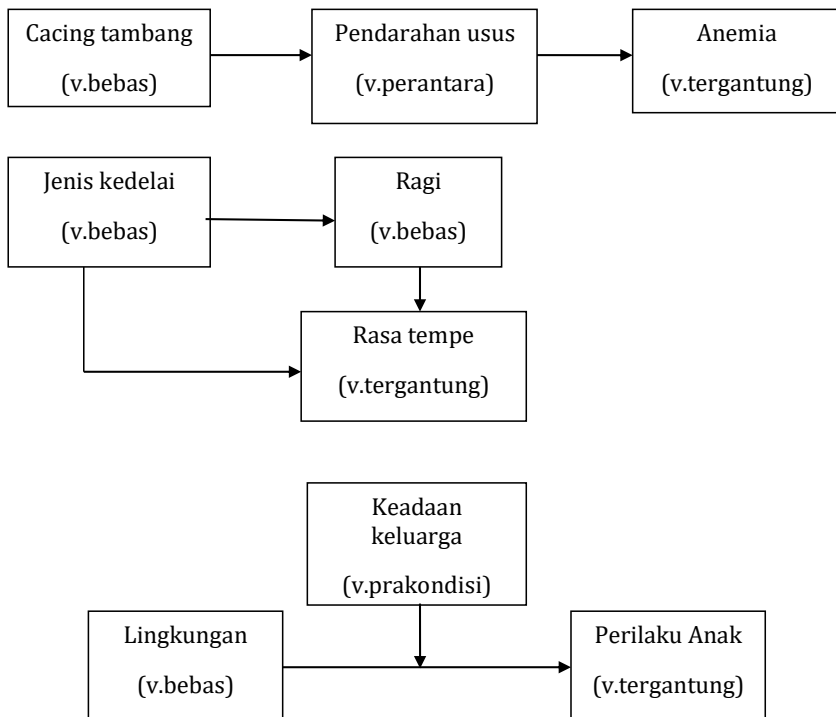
Cacing tambang
(v.bebas)

Pendarahan usus
(v.perantara)

Anemia
(v.tergantung)

Jenis kedelai
(v.bebas)

Ragi
(v.bebas)

Rasa tempe
(v.tergantung)

Keadaan keluarga
(v.prakondisi)

Lingkungan
(v.bebas)

Perilaku Anak
(v.tergantung)